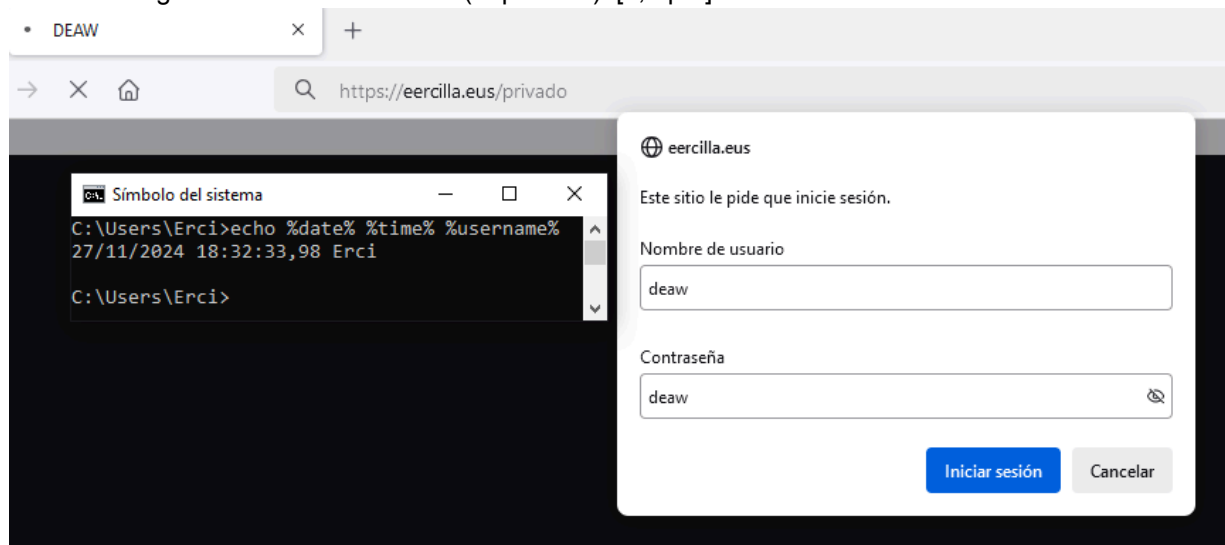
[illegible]

DEAW

https://eercilla.eus/privado

Símbolo del sistema

C:\Users\Erci>echo %date% %time% %username%
27/11/2024 18:32:33,98 Erci

C:\Users\Erci>

eercilla.eus

Este sitio le pide que inicie sesión.

Nombre de usuario

deaw

Contraseña

deaw

Iniciar sesión

Cancelar